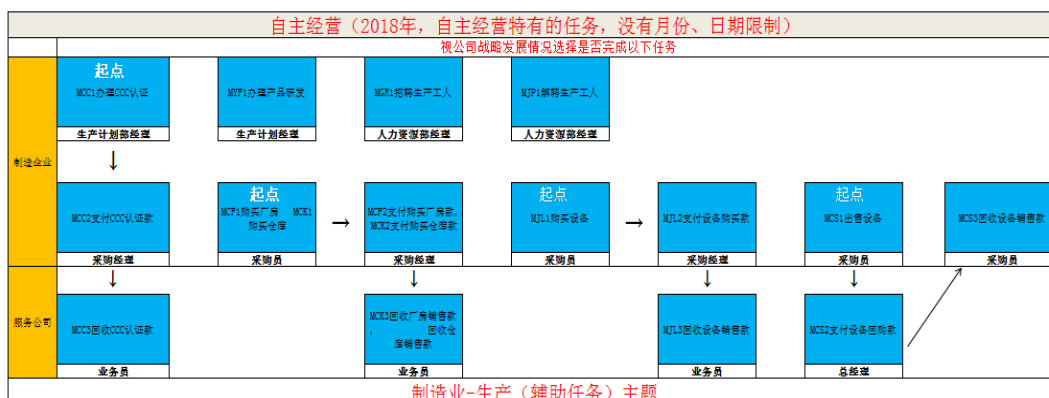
自主经营（2018年，自主经营特有的任务，没有月份、日期限制）

视公司战略发展情况选择是否完成以下任务

制造企业

起点
MCC1办理CCC认证
生产计划部经理

MYF1办理产品研发
生产计划部经理

MGR1招聘生产工人
人力资源部经理

MJP1解聘生产工人
人力资源部经理

MCC2支付CCC认证款
采购经理

起点
MCF1购买厂房 MCK1购买仓库
采购员

MCF2支付购买厂房款，MCK2支付购买仓库款
采购经理

起点
MJL1购买设备
采购员

MJL2支付设备购买款
采购经理

起点
MCS1出售设备
采购员

MCS3回收设备销售款
采购员

服务公司

MCC3回收CCC认证款
业务员

MCK3回收厂房销售款，回收仓库销售款
业务员

MJL3回收设备销售款
业务员

MCS2支付设备回购款
总经理

制造业-生产（辅助任务）主题